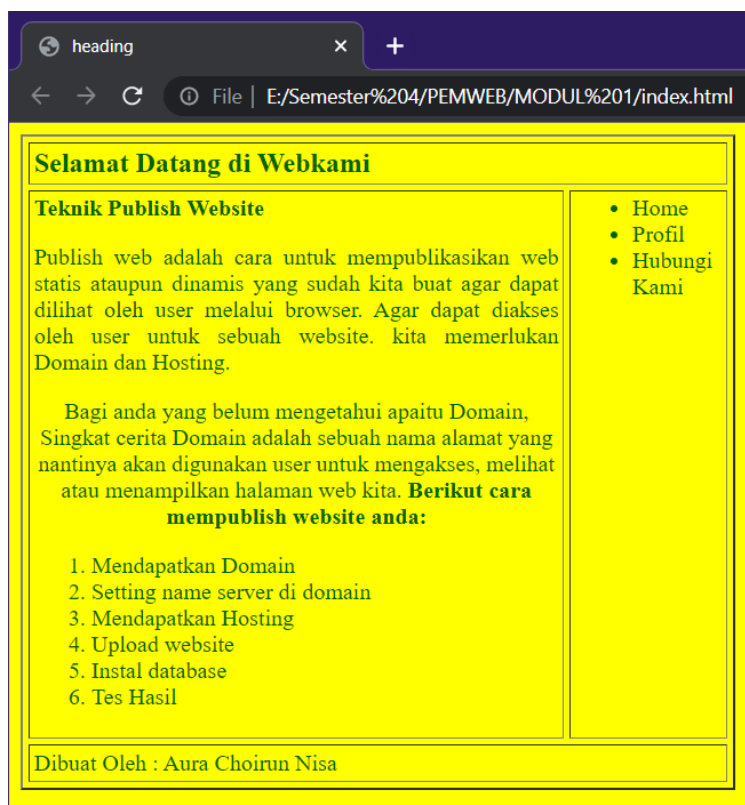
heading
×
+
File | E:/Semester%204/PEMWEB/MODUL%201/index.html

Selamat Datang di Webkami

| **Teknik Publish Website**<br><br>Publish web adalah cara untuk mempublikasikan web statis ataupun dinamis yang sudah kita buat agar dapat dilihat oleh user melalui browser. Agar dapat diakses oleh user untuk sebuah website. kita memerlukan Domain dan Hosting.<br><br>Bagi anda yang belum mengetahui apaitu Domain, Singkat cerita Domain adalah sebuah nama alamat yang nantinya akan digunakan user untuk mengakses, melihat atau menampilkan halaman web kita. **Berikut cara mempublish website anda:**<br><br>1. Mendapatkan Domain<br>2. Setting name server di domain<br>3. Mendapatkan Hosting<br>4. Upload website<br>5. Instal database<br>6. Tes Hasil | • Home<br>• Profil<br>• Hubungi Kami |
|---|---|

Dibuat Oleh : Aura Choirun Nisa